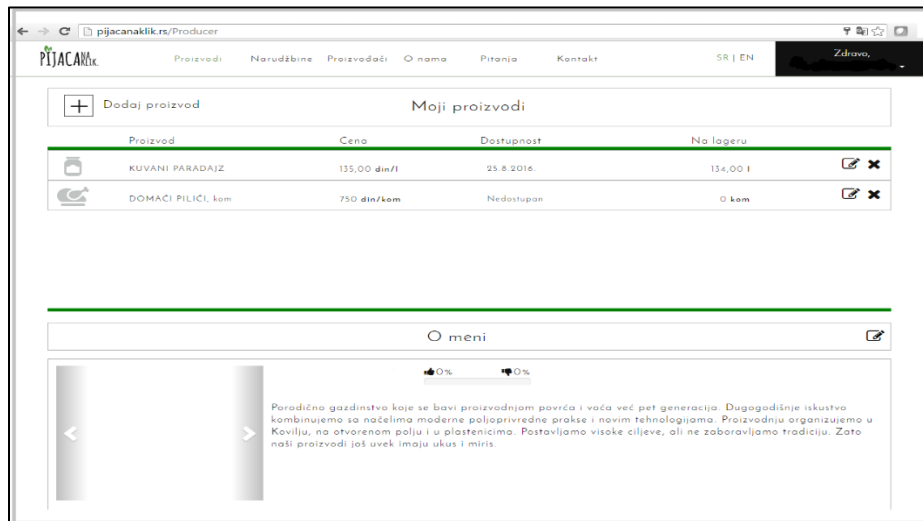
pijacanaklik.rs/Producer

PIJACANAKLIK

Proizvodi Narudžbine Proizvođači O nama Pitanja Kontakt SR | EN Zdravo,

+ Dodaj proizvod

Moji proizvodi

| Proizvod | Cena | Dostupnost | Na lageru |
|---|---|---|---|
| KUVANI PARADAJZ | 135,00 din/l | 25.8.2016. | 134,00 l |
| DOMAĆI PILIĆI, kom | 750 din/kom | Nedostupan | 0 kom |

O meni

0% 0%

Porodično gazdinstvo koje se bavi proizvodnjom povrća i voća već pet generacija. Dugogodišnje iskustvo kombinujemo sa načelima moderne poljoprivredne prakse i novim tehnologijama. Proizvodnju organizujemo u Kovilju, na otvorenom polju i u plastenicima. Postavljamo visoke ciljeve, ali ne zaboravljamo tradiciju. Zato naši proizvodi još uvek imaju ukus i miris.